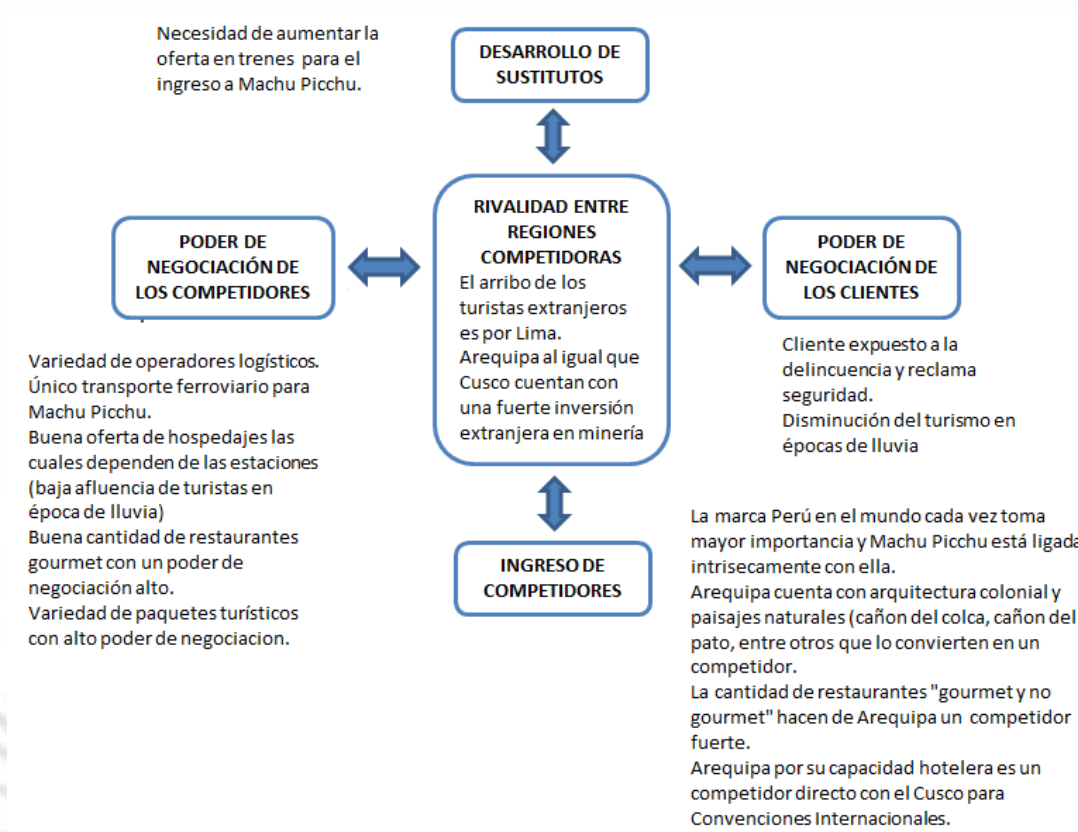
Necesidad de aumentar la oferta en trenes para el ingreso a Machu Picchu.

DESARROLLO DE SUSTITUTOS

PODER DE NEGOCIACIÓN DE LOS COMPETIDORES

RIVALIDAD ENTRE REGIONES COMPETIDORAS
El arribo de los turistas extranjeros es por Lima.
Arequipa al igual que Cusco cuentan con una fuerte inversión extranjera en minería

PODER DE NEGOCIACIÓN DE LOS CLIENTES

Variedad de operadores logísticos.
Único transporte ferroviario para Machu Picchu.
Buena oferta de hospedajes las cuales dependen de las estaciones (baja afluencia de turistas en época de lluvia)
Buena cantidad de restaurantes gourmet con un poder de negociación alto.
Variedad de paquetes turísticos con alto poder de negociacion.

Cliente expuesto a la delincuencia y reclama seguridad.
Disminución del turismo en épocas de lluvia

INGRESO DE COMPETIDORES

La marca Perú en el mundo cada vez toma mayor importancia y Machu Picchu está ligada intrisecamente con ella.
Arequipa cuenta con arquitectura colonial y paisajes naturales (cañon del colca, cañon del pato, entre otros que lo convierten en un competidor.
La cantidad de restaurantes "gourmet y no gourmet" hacen de Arequipa un competidor fuerte.
Arequipa por su capacidad hotelera es un competidor directo con el Cusco para Convenciones Internacionales.